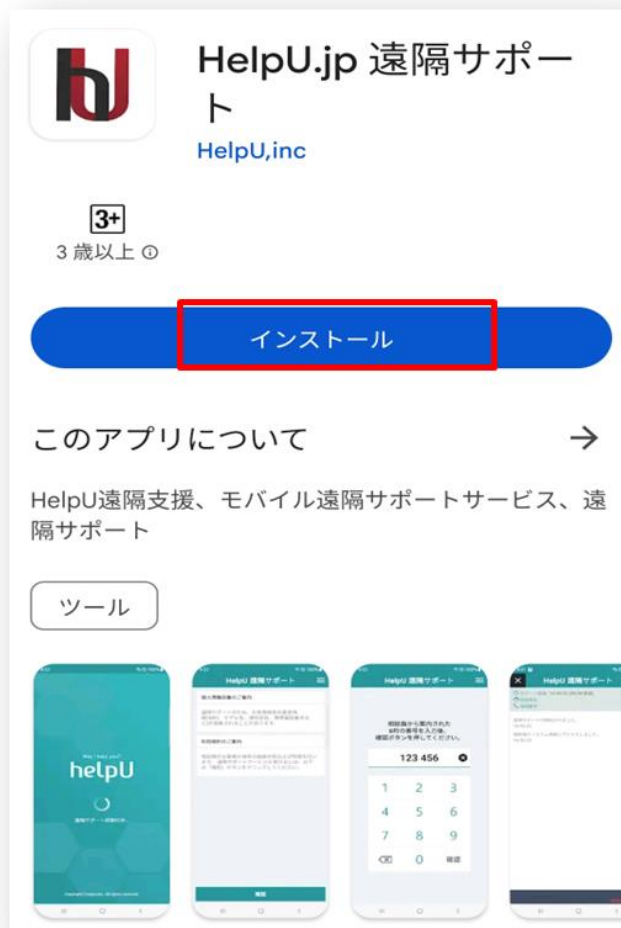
HelpU.jp 遠隔サポート

HelpU,inc

3+
3 歳以上 ⓘ

インストール

このアプリについて →

HelpU遠隔支援、モバイル遠隔サポートサービス、遠隔サポート

ツール

May I help you?
helpU

HelpU 遠隔サポート

HelpU 遠隔サポート
123 456
1 2 3
4 5 6
7 8 9
0 確認

HelpU 遠隔サポート